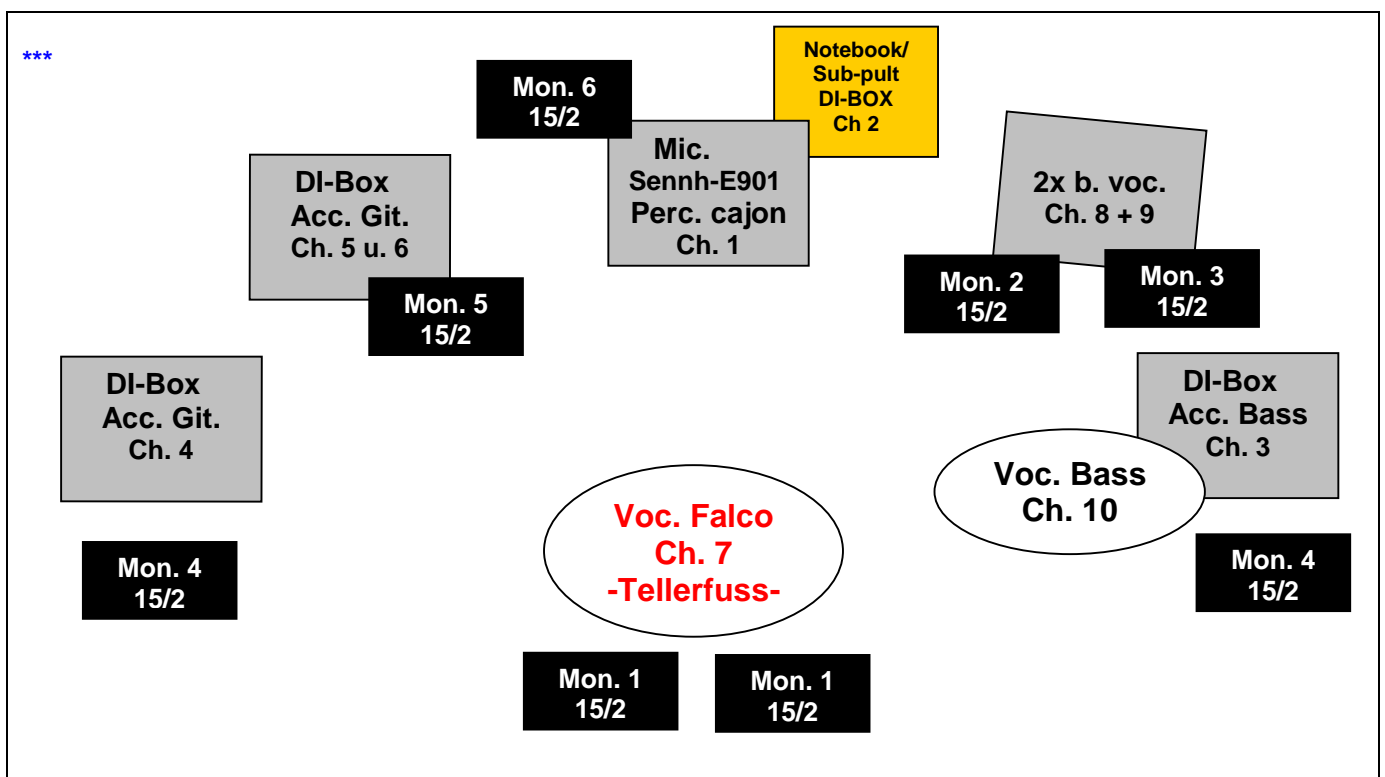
***

Mon. 6
15/2

Notebook/
Sub-pult
DI-BOX
Ch 2

Mic.
Sennh-E901
Perc. cajon
Ch. 1

DI-Box
Acc. Git.
Ch. 5 u. 6

Mon. 5
15/2

2x b. voc.
Ch. 8 + 9

Mon. 2
15/2

Mon. 3
15/2

DI-Box
Acc. Git.
Ch. 4

DI-Box
Acc. Bass
Ch. 3

Voc. Bass
Ch. 10

Voc. Falco
Ch. 7
-Tellerfuss-

Mon. 4
15/2

Mon. 4
15/2

Mon. 1
15/2

Mon. 1
15/2